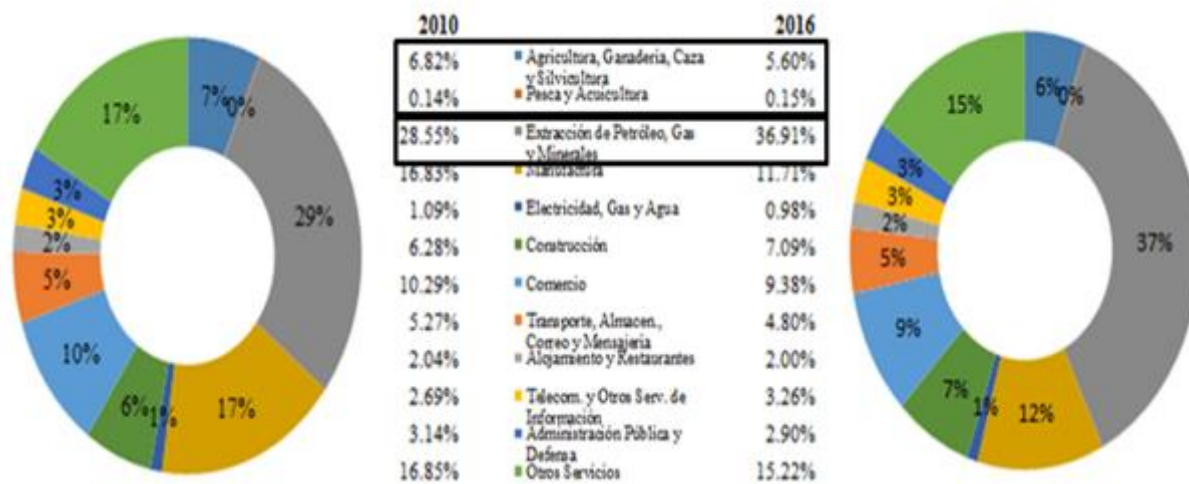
17%

7%

0%

29%

3%

3%

2%

5%

10%

6%

1%

17%

| 2010 | | 2016 |
|---|---|---|
| 6.82% | Agricultura, Ganadería, Caza y Silvicultura | 5.60% |
| 0.14% | Pesca y Acuicultura | 0.15% |
| 28.55% | Extracción de Petróleo, Gas y Minerales | 36.91% |
| 16.83% | Manufactura | 11.71% |
| 1.09% | Electricidad, Gas y Agua | 0.98% |
| 6.28% | Construcción | 7.09% |
| 10.29% | Comercio | 9.38% |
| 5.27% | Trasporte, Almacen., Correo y Mensajería | 4.80% |
| 2.04% | Alojamiento y Restaurantes | 2.00% |
| 2.69% | Telecom. y Otros Serv. de Información | 3.26% |
| 3.14% | Administración Pública y Defensa | 2.90% |
| 16.85% | Otros Servicios | 15.22% |

15%

6%

0%

3%

3%

2%

5%

37%

9%

7%

1%

12%